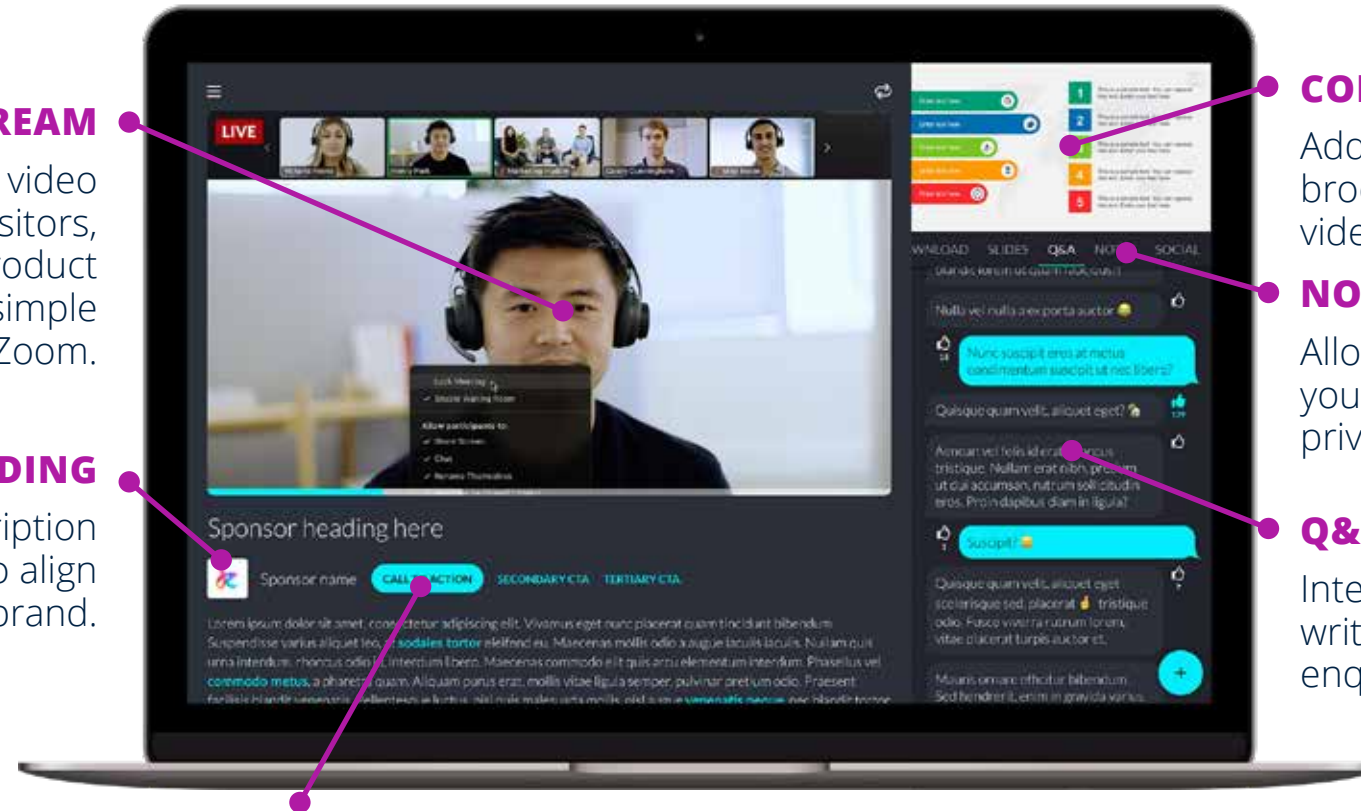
REAM

video
sitors,
oduct
simple
Zoom.

DING

ription
o align
brand.

LIVE

Sponsor heading here

Sponsor name CALL TO ACTION SECONDARY CTA TERTIARY CTA

Lorem ipsum dolor sit amet, consectetur adipiscing elit. Vivamus eget nunc placerat quam tincidunt bibendum. Suspendisse varius aliquet leo, at sodales tortor eleifend eu. Maecenas mollis odio a augue iaculis iaculis. Nullam quis urna interdum, rhoncus odio id, interdum libero. Maecenas commodo elit quis arcu elementum interdum. Phasellus vel commodo metus, a pharetra quam. Aliquam purus erat, mollis vitae ligula semper, pulvinar pretium odio. Praesent

CO

Add
bro
vide

WNLOAD SLIDES Q&A NO SOCIAL

Nulla vel nulla a ex porta auctor

Nunc suscipit eros at metus condimentum suscipit ut nec libero?

Quisque quam velit, aliquet eget?

Aenean vel felis id erat rhoncus tristique. Nullam erat nibh, pretium ut dui accumsan, rutrum sollicitudin eros. Proin dapibus diam in ligula?

Suscipit?

Quisque quam velit, aliquet eget scelerisque sed, placerat tristique odio. Fusce viverra rutrum lorem, vitae placerat turpis auctor et.

Mauris ornare efficitur bibendum. Sed hendrerit, enim in gravida varius

NO

Allo
you
priv

Q&

Inte
writ
enq